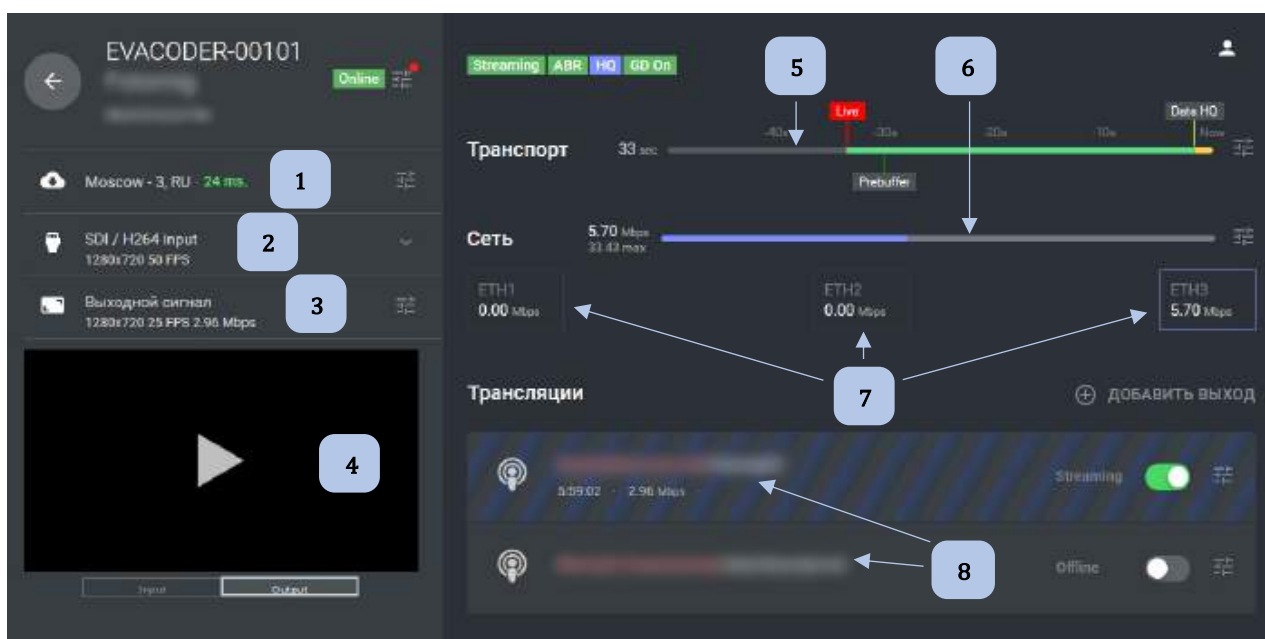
EVACODER-00101

Online

Moscow - 3, RU · 24 ms.

1

SDI / H264 input
1280x720 50 FPS

2

Выходной сигнал
1280x720 25 FPS 2.96 Mbps

3

4

Input Output

Streaming ABR HQ GD On

5

6

Live

Data HQ

-40s -30s -20s -10s Now

Транспорт 33 sec

Prebuffer

Сеть 5.70 Mbps
33.43 max

ETH1
0.00 Mbps

ETH2
0.00 Mbps

ETH3
5.70 Mbps

7

Трансляции

ДОБАВИТЬ ВЫХОД

5:59:02 · 2.96 Mbps

Streaming

Offline

8